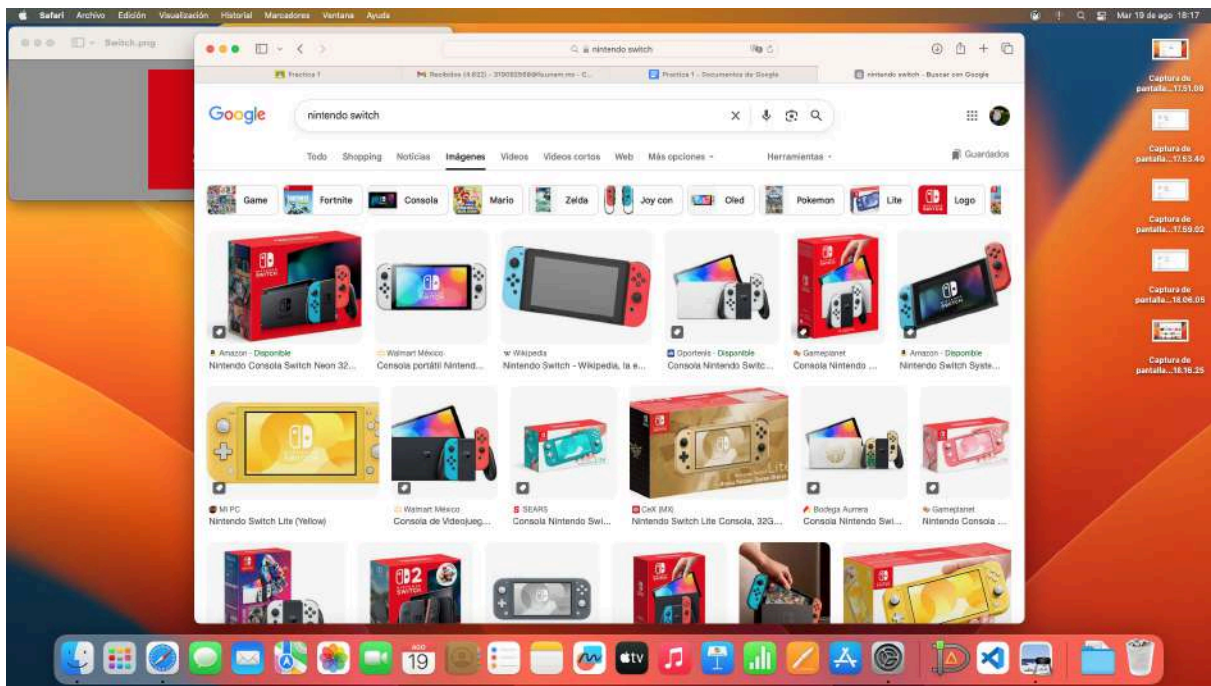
Safari Archivo Edición Visualización Historial Marcadores Ventana Ayuda

Mar 19 de ago 18:17

Switch.png

nintendo switch

Practica 1
Recibidos (4.022) - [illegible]
Practica 1 - Documentos de Google
nintendo switch - Buscar con Google

Google

nintendo switch

Todo Shopping Noticias Imágenes Videos Videos cortos Web Más opciones Herramientas

Guardados

Game Fortnite Consola Mario Zelda Joy con Oled Pokemon Lite Logo

Amazon · Disponible
Nintendo Consola Switch Neon 32...

Walmart México
Consola portátil Nintend...

Wikipedia
Nintendo Switch - Wikipedia, la e...

Coppel · Disponible
Consola Nintendo Switc...

Gameplanet
Consola Nintendo ...

Amazon · Disponible
Nintendo Switch Syste...

MI PC
Nintendo Switch Lite (Yellow)

Walmart México
Consola de Videojueg...

SEARS
Consola Nintendo Swi...

CeX (MX)
Nintendo Switch Lite Consola, 32G...

Bodega Aurrera
Consola Nintendo Swi...

Gameplanet
Nintendo Consola ...

Captura de pantalla...17.51.08
Captura de pantalla...17.53.40
Captura de pantalla...17.59.02
Captura de pantalla...18.06.05
Captura de pantalla...18.16.25

19